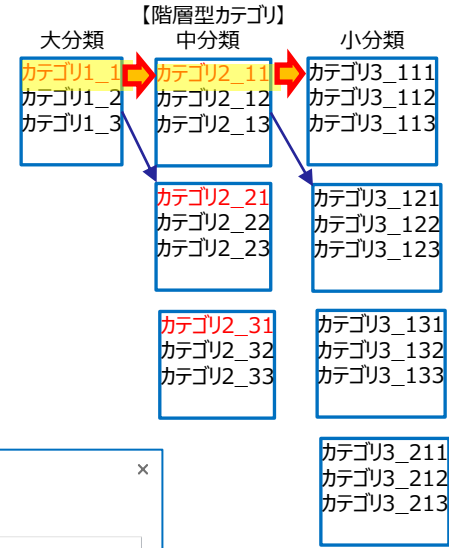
【階層型カテゴリ】

大分類

カテゴリ1_1
カテゴリ1_2
カテゴリ1_3

中分類

カテゴリ2_11
カテゴリ2_12
カテゴリ2_13

カテゴリ2_21
カテゴリ2_22
カテゴリ2_23

カテゴリ2_31
カテゴリ2_32
カテゴリ2_33

小分類

カテゴリ3_111
カテゴリ3_112
カテゴリ3_113

カテゴリ3_121
カテゴリ3_122
カテゴリ3_123

カテゴリ3_131
カテゴリ3_132
カテゴリ3_133

カテゴリ3_211
カテゴリ3_212
カテゴリ3_213

×